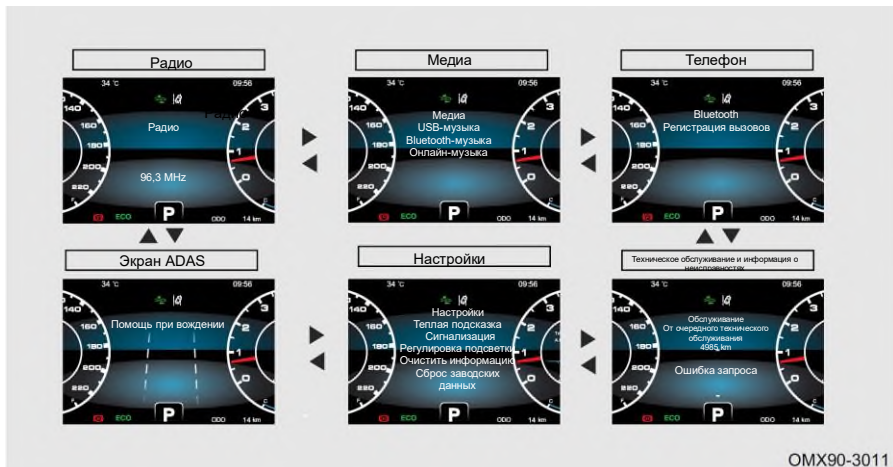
Радио

34 °C 09:56

140 160 180 200 220

Радио

Радио

96,3 MHz

ECO P ODO 14 km

Медиа

34 °C 09:56

140 160 180 200 220

Медиа
USB-музыка
Bluetooth-музыка
Онлайн-музыка

ECO P ODO 14 km

Телефон

34 °C 09:56

140 160 180 200 220

Bluetooth
Регистрация вызовов

ECO P ODO 14 km

Экран ADAS

34 °C 09:56

140 160 180 200

Помощь при вождении

ECO P ODO 14 km

Настройки

34 °C 09:56

140 160 180 200 220

Настройки
Теплая подсказка
Сигнализация
Регулировка подсветки
Очистить информацию
Сброс заводских данных

ECO P ODO 14 km

Техническое обслуживание и информация о неисправностях

34 °C 09:56

140 160 180 200 220

Обслуживание
От очередного технического обслуживания
4985 km

Ошибка запроса

ECO P ODO 14 km

OMX90-3011